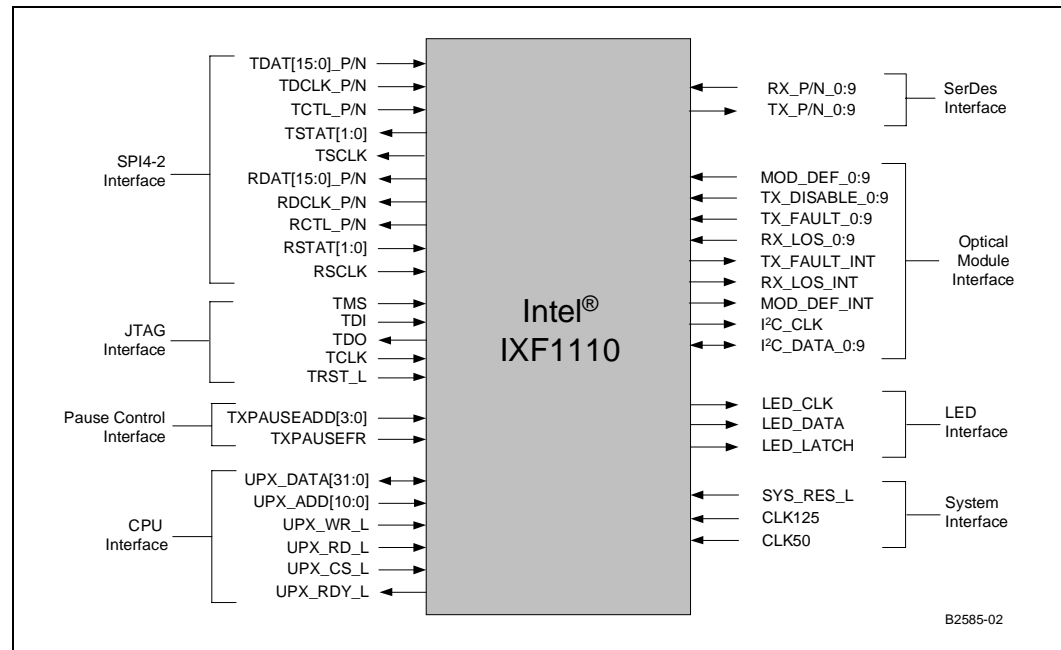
SPI4-2 Interface

TDAT[15:0]_P/N
TDCLK_P/N
TCTL_P/N
TSTAT[1:0]
TSCLK
RDAT[15:0]_P/N
RDCLK_P/N
RCTL_P/N
RSTAT[1:0]
RSCLK

JTAG Interface

TMS
TDI
TDO
TCLK
TRST_L

Pause Control Interface

TXPAUSEADD[3:0]
TXPAUSEFR

CPU Interface

UPX_DATA[31:0]
UPX_ADD[10:0]
UPX_WR_L
UPX_RD_L
UPX_CS_L
UPX_RDY_L

Intel® IXF1110

RX_P/N_0:9
TX_P/N_0:9

SerDes Interface

MOD_DEF_0:9
TX_DISABLE_0:9
TX_FAULT_0:9
RX_LOS_0:9
TX_FAULT_INT
RX_LOS_INT
MOD_DEF_INT
I$^2$C_CLK
I$^2$C_DATA_0:9

Optical Module Interface

LED_CLK
LED_DATA
LED_LATCH

LED Interface

SYS_RES_L
CLK125
CLK50

System Interface

B2585-02